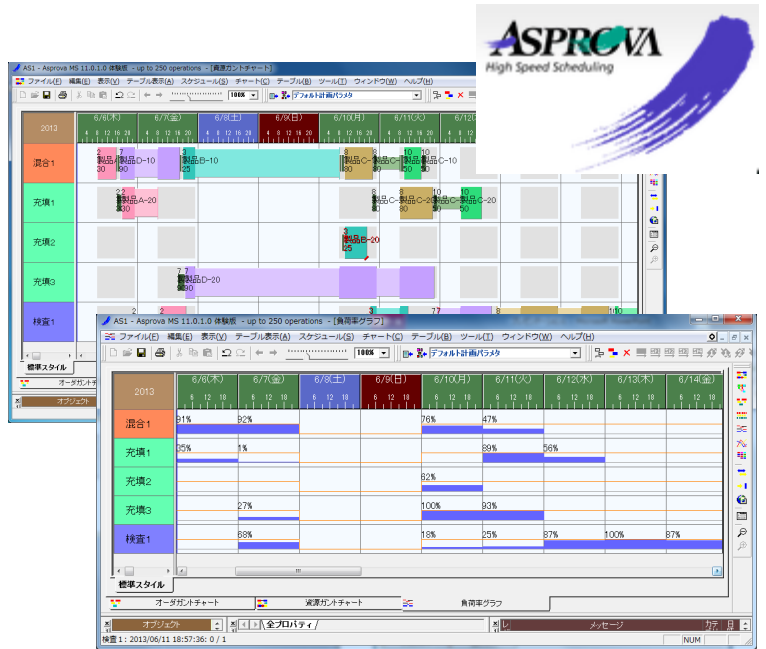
ASPROVA
High Speed Scheduling

AS1 - Asprova MS 11.0.1.0 体験版 - up to 250 operations - [資源ガントチャート]
ファイル(F) 編集(E) 表示(V) テーブル表示(A) スケジュール(S) チャート(C) テーブル(B) ツール(T) ウィンドウ(W) ヘルプ(H)
100% デフォルト計画パラメタ
2013 6/6(木) 6/7(金) 6/8(土) 6/9(日) 6/10(月) 6/11(火) 6/12
混合1 製品A-10 30 製品B-10 25 製品C-10 80 製品C-10 50
充填1 製品A-20 30 製品C-20 80 製品C-20 50 製品C-20
充填2 製品B-20 25
充填3 製品D-20
検査1
標準スタイル
オーダガントチャート
オブジェクト

AS1 - Asprova MS 11.0.1.0 体験版 - up to 250 operations - [負荷率グラフ]
ファイル(F) 編集(E) 表示(V) テーブル表示(A) スケジュール(S) チャート(C) テーブル(B) ツール(T) ウィンドウ(W) ヘルプ(H)
100% デフォルト計画パラメタ

| 2013 | 6/6(木) | 6/7(金) | 6/8(土) | 6/9(日) | 6/10(月) | 6/11(火) | 6/12(水) | 6/13(木) | 6/14(金) |
|---|---|---|---|---|---|---|---|---|---|
| 混合1 | 91% | 92% | | | 76% | 47% | | | |
| 充填1 | 35% | 1% | | | | 89% | 56% | | |
| 充填2 | | | | | 62% | | | | |
| 充填3 | | 27% | | | 100% | 93% | | | |
| 検査1 | | 68% | | | 18% | 25% | 87% | 100% | 87% |

標準スタイル
オーダガントチャート 資源ガントチャート 負荷率グラフ
オブジェクト 全プロパティ メッセージ カテ 日
検査1 : 2013/06/11 18:57:36: 0 / 1 NUM